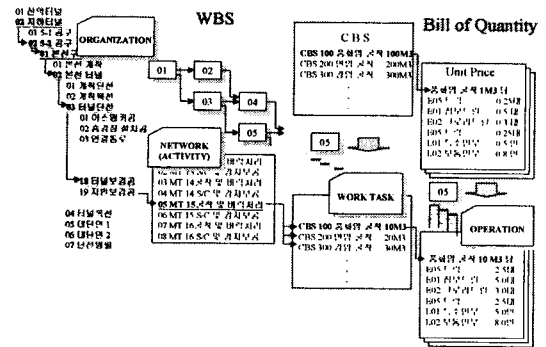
WBS

Bill of Quantity

01 선약터널
03 지하터널
01 5-1 공구
02 5-2 공구
01 본선구
01 본선 개착
02 본선 터널
01 개착단면
02 계착복선
03 터널단면
01 아스팔처리
02 측경량 설치공
03 연결통수

ORGANIZATION

01
02
03
04
05

NETWORK (ACTIVITY)

01 MT 15 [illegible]
02 MT 15 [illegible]
03 MT 14 굴착 및 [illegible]
04 MT 14 S/C 및 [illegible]
05 MT 15 굴착 및 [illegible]
06 MT 15 S/C 및 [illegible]
07 MT 16 굴착 및 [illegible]
08 MT 16 S/C 및 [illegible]

18 터널보강공
19 지반보강공

04 터널복선
05 단면 1
06 단면 2
07 단선열결

CBS

CBS 100 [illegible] 굴착 100M3
CBS 200 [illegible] 굴착 200M3
CBS 300 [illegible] 굴착 300M3

Unit Price

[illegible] 굴착 1M3 당
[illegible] 0.2M3
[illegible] 0.5 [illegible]
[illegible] 0.1 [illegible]
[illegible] 0.2 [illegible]
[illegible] 0.25 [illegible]
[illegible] 0.5 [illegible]
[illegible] 0.8 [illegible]

05

WORK TASK

CBS 100 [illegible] 굴착 10M3
CBS 200 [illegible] 굴착 20M3
CBS 300 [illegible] 굴착 30M3

05

OPERATION

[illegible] 굴착 10 M3 당
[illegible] 2 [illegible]
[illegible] 5 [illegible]
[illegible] 1 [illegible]
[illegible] 2 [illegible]
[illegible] 2.5 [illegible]
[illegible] 5 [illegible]
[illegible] 8 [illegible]